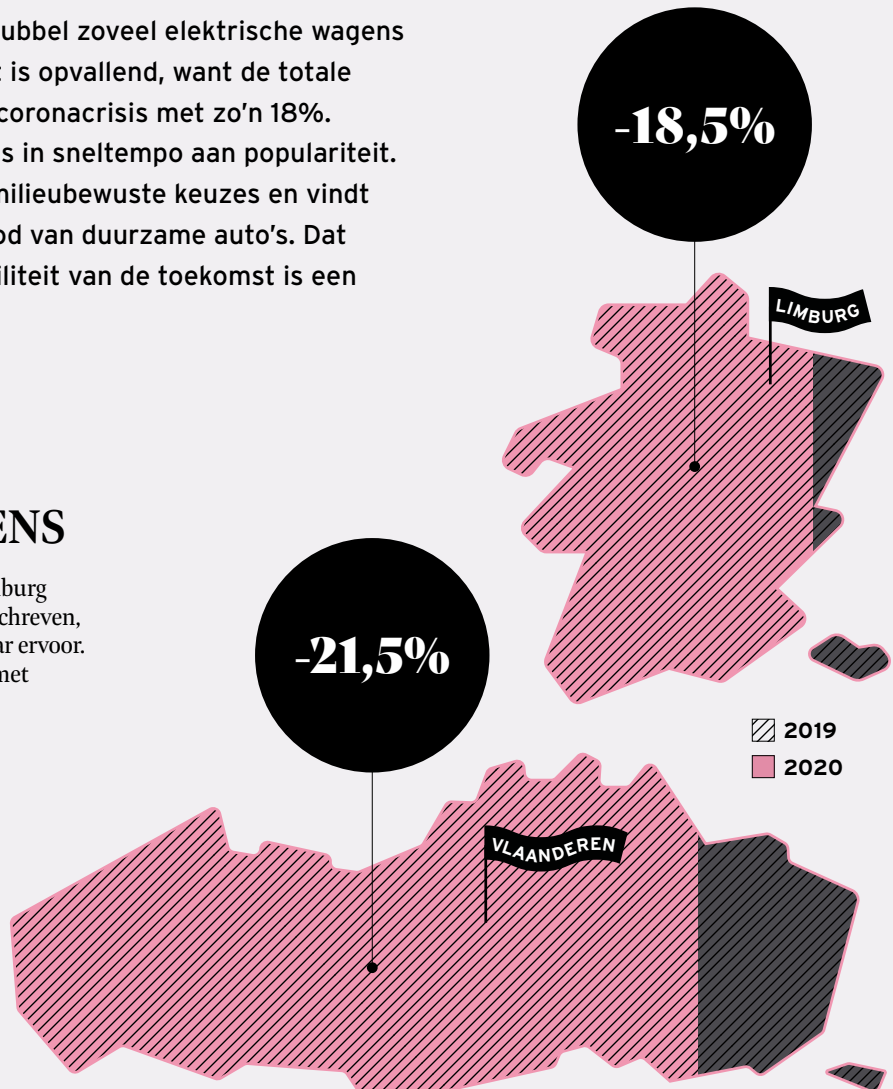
ubbel zoveel elektrische wagens is opvallend, want de totale coronacrisis met zo'n 18%. s in sneltempo aan populariteit. milieubewuste keuzes en vindt od van duurzame auto's. Dat liteit van de toekomst is een

ENS

burg chreven, ar ervoor. met

-18,5%

LIMBURG

-21,5%

2019

2020

VLAANDEREN